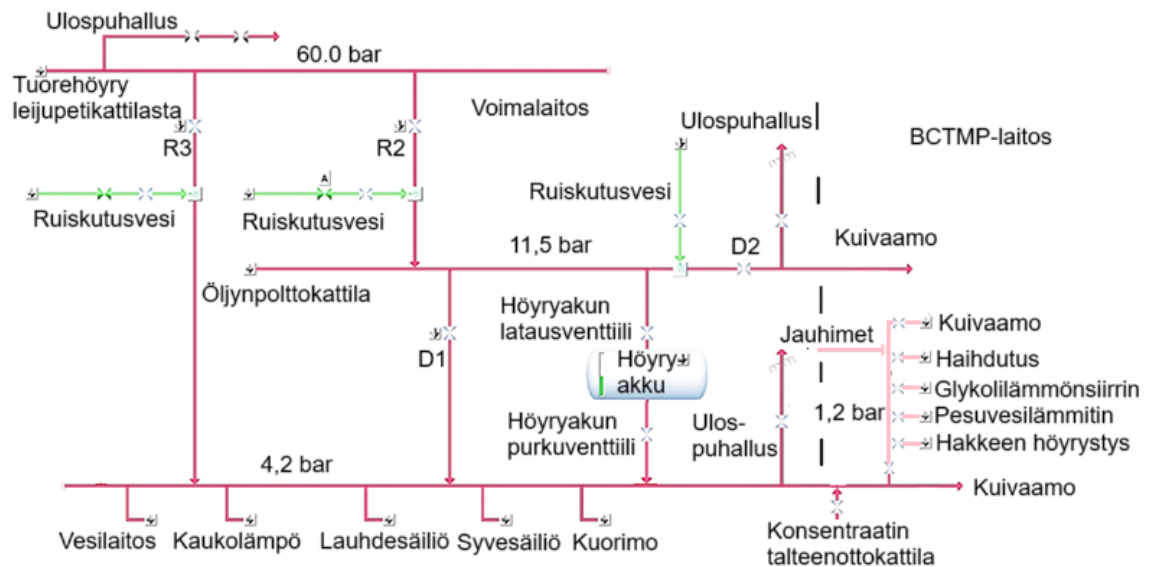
Ulospuhallus

60.0 bar

Tuorehöyry leijupetikattilasta

Voimalaitos

R3

R2

Ulospuhallus

BCTMP-laitos

Ruiskutusvesi

Ruiskutusvesi

Ruiskutusvesi

11,5 bar

D2

Kuivaamo

Öljynpolttokattila

Höyryakun latausventtiili

D1

Höyryakku

Jauhimet

Kuivaamo

Haihdutus

Glykolilämmönsiirrin

Pesuvesilämmitin

Hakkeen höyrystys

1,2 bar

Höyryakun purkuventtiili

Ulospuhallus

4,2 bar

Kuivaamo

Vesilaitos

Kaukolämpö

Lauhdesäiliö

Syvesäiliö

Kuorimo

Konsentraatin talteenottokattila